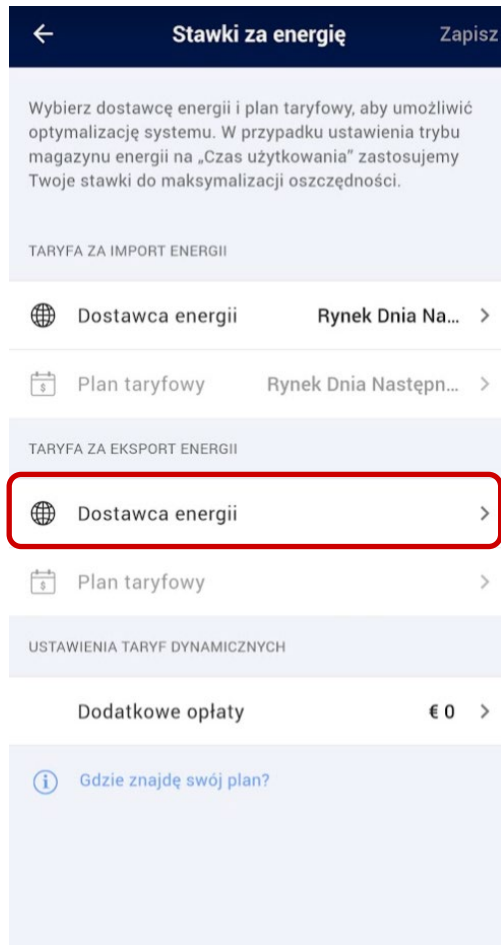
← Stawki za energię Zapisz

Wybierz dostawcę energii i plan taryfowy, aby umożliwić optymalizację systemu. W przypadku ustawienia trybu magazynu energii na „Czas użytkowania" zastosujemy Twoje stawki do maksymalizacji oszczędności.

TARYFA ZA IMPORT ENERGII

Dostawca energii Rynek Dnia Na... >

Plan taryfowy Rynek Dnia Następn... >

TARYFA ZA EKSPORT ENERGII

Dostawca energii >

Plan taryfowy >

USTAWIENIA TARYF DYNAMICZNYCH

Dodatkowe opłaty € 0 >

Gdzie znajdę swój plan?